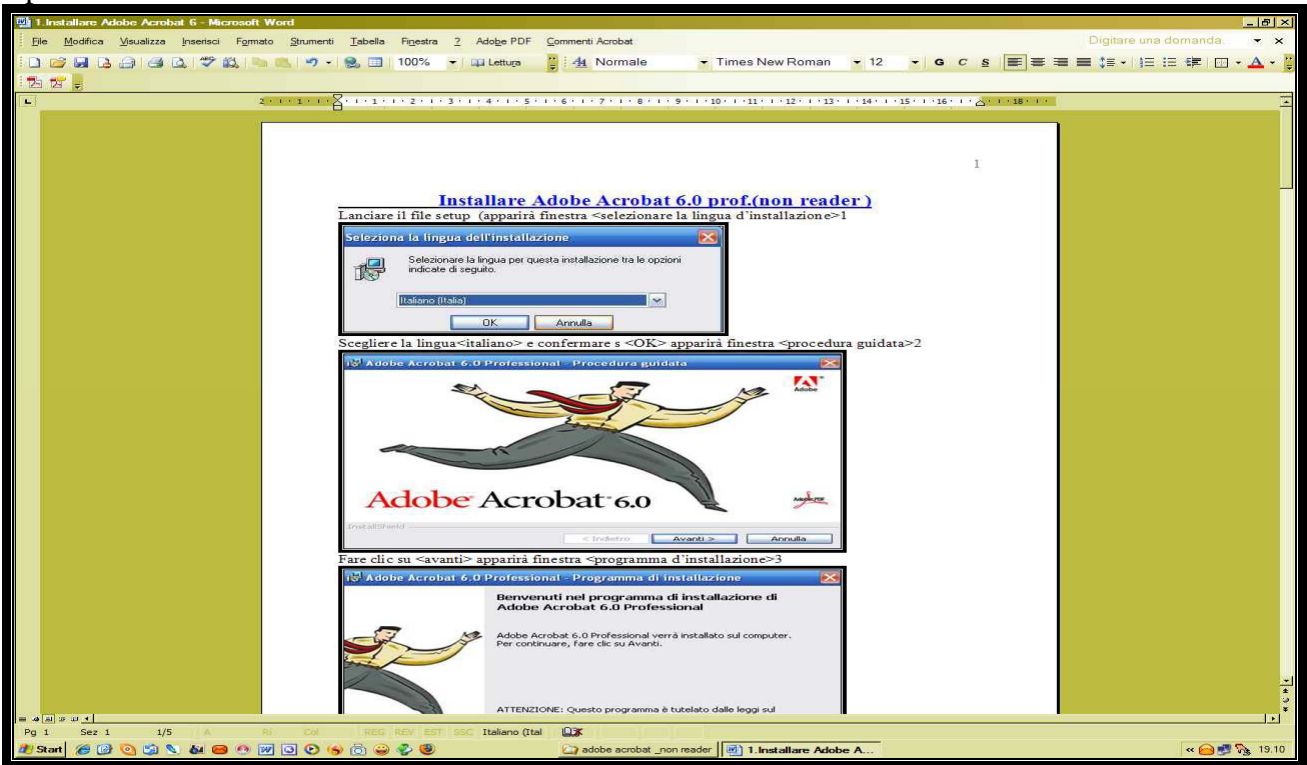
1.Installare Adobe Acrobat 6 - Microsoft Word

File Modifica Visualizza Inserisci Formato Strumenti Tabella Finestra ? Adobe PDF Commenti Acrobat

Digitare una domanda.

100% Lettura Normale Times New Roman 12 G C S

1

Installare Adobe Acrobat 6.0 prof.(non reader )

Lanciare il file setup (apparirà finestra <selezionare la lingua d'installazione>1

Seleziona la lingua dell'installazione

Selezionare la lingua per questa installazione tra le opzioni indicate di seguito.

Italiano (Italia)

OK Annulla

Scegliere la lingua<italiano> e confermare s <OK> apparirà finestra <procedura guidata>2

Adobe Acrobat 6.0 Professional - Procedura guidata

Adobe

Adobe Acrobat 6.0

InstallShield

< Indietro Avanti > Annulla

Fare clic su <avanti> apparirà finestra <programma d'installazione>3

Adobe Acrobat 6.0 Professional - Programma di installazione

Benvenuti nel programma di installazione di Adobe Acrobat 6.0 Professional

Adobe Acrobat 6.0 Professional verrà installato sul computer. Per continuare, fare clic su Avanti.

ATTENZIONE: Questo programma è tutelato dalle leggi sul

Pg 1 Sez 1 1/5 A Ri Col REG REV EST SSC Italiano (Ital

Start adobe acrobat _non reader 1.Installare Adobe A... 19.10